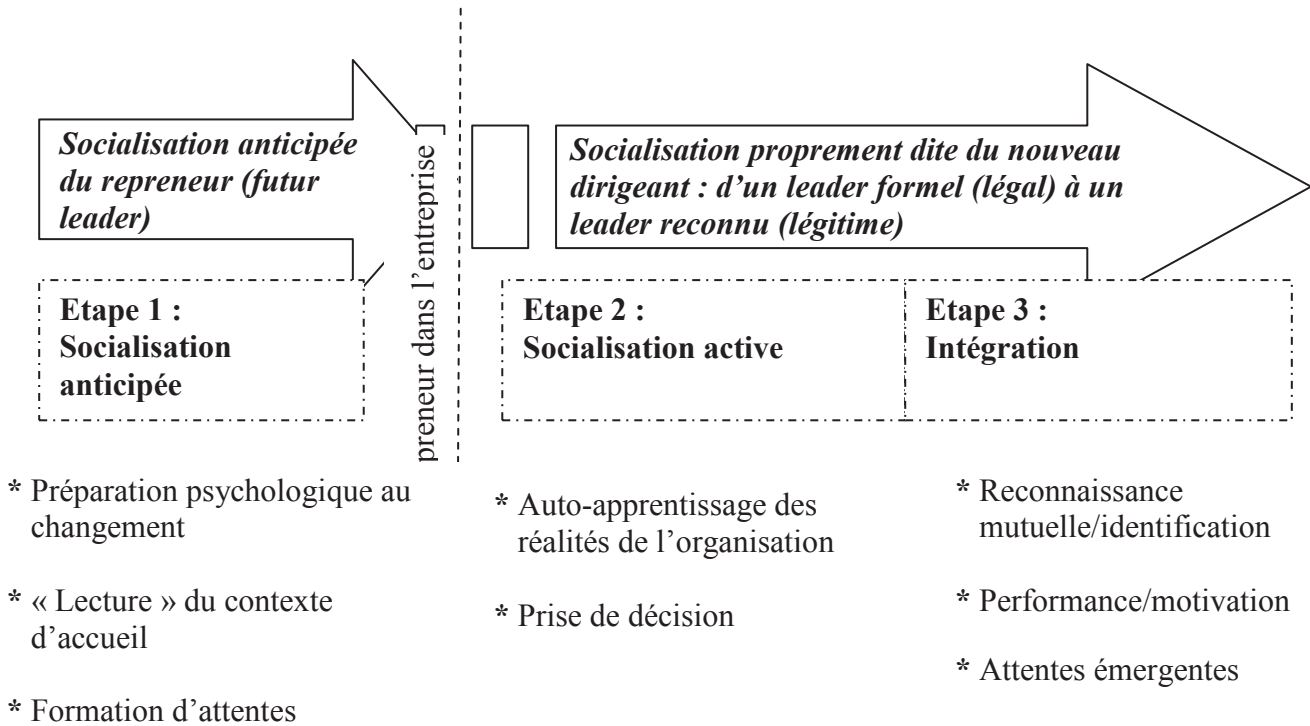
Socialisation anticipée du repreneur (futur leader)

preneur dans l'entreprise

Socialisation proprement dite du nouveau dirigeant : d'un leader formel (légal) à un leader reconnu (légitime)

Etape 1 : Socialisation anticipée

Etape 2 : Socialisation active

Etape 3 : Intégration

* Préparation psychologique au changement

* « Lecture » du contexte d'accueil

* Formation d'attentes

* Auto-apprentissage des réalités de l'organisation

* Prise de décision

* Reconnaissance mutuelle/identification

* Performance/motivation

* Attentes émergentes